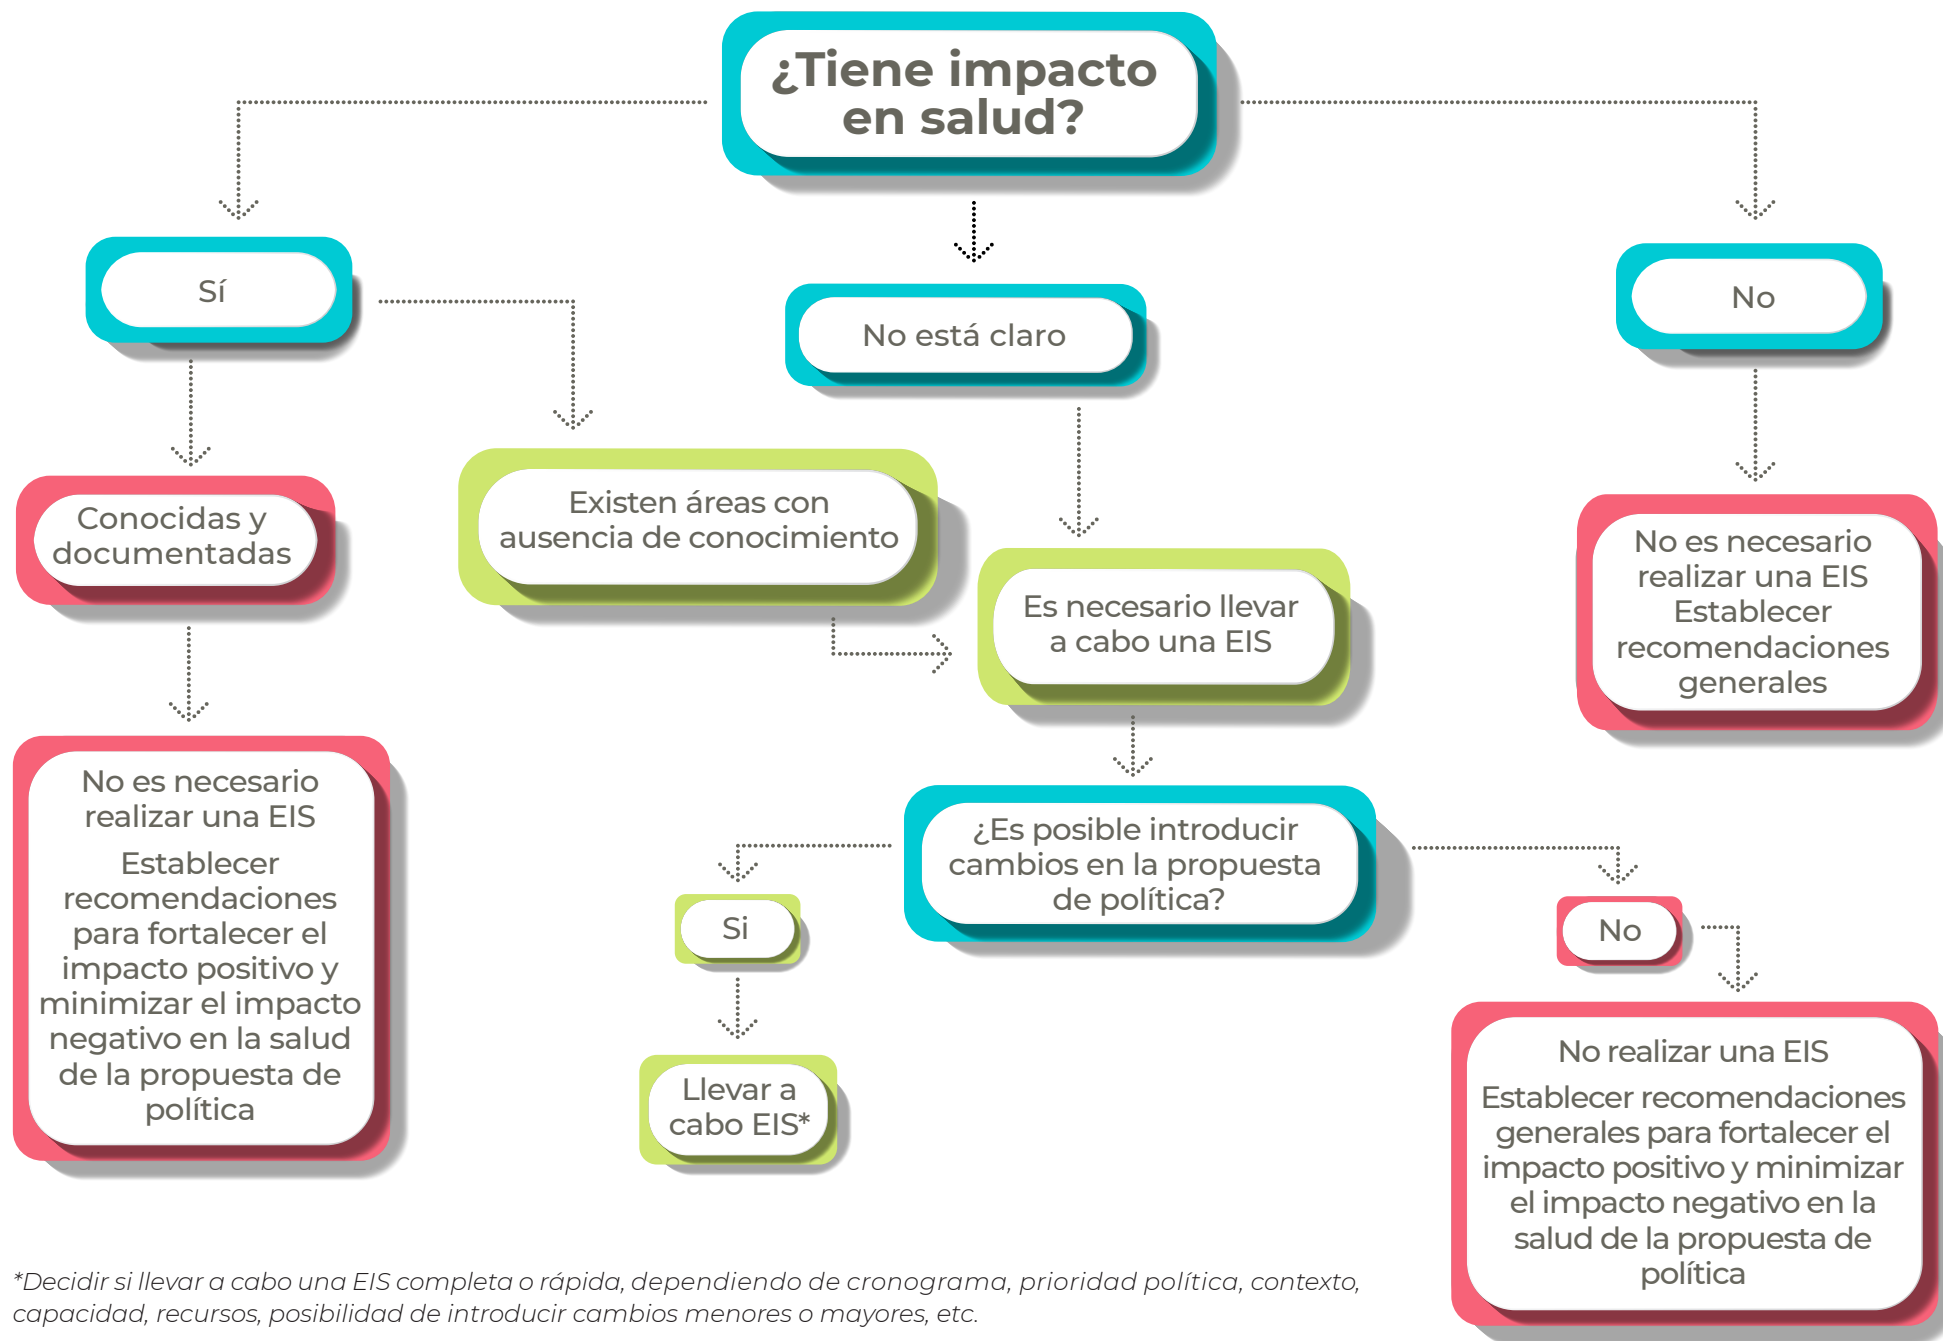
¿Tiene impacto en salud?

Sí

No está claro

No

Conocidas y documentadas

Existen áreas con ausencia de conocimiento

Es necesario llevar a cabo una EIS

No es necesario realizar una EIS
Establecer recomendaciones generales

No es necesario realizar una EIS

Establecer recomendaciones para fortalecer el impacto positivo y minimizar el impacto negativo en la salud de la propuesta de política

¿Es posible introducir cambios en la propuesta de política?

Si

No

Llevar a cabo EIS*

No realizar una EIS

Establecer recomendaciones generales para fortalecer el impacto positivo y minimizar el impacto negativo en la salud de la propuesta de política

*Decidir si llevar a cabo una EIS completa o rápida, dependiendo de cronograma, prioridad política, contexto, capacidad, recursos, posibilidad de introducir cambios menores o mayores, etc.